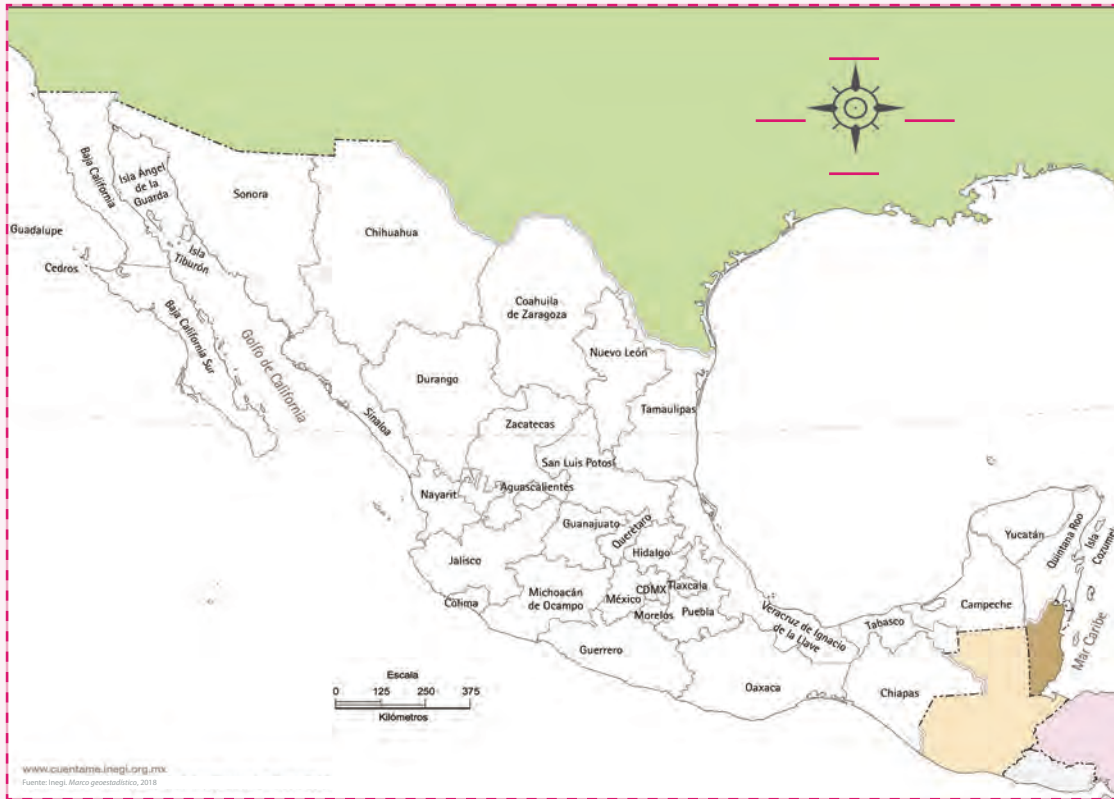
Baja California
Isla Ángel de la Guarda
Sonora
Guadalupe
Cedros
Isla Tiburón
Chihuahua
Baja California Sur
Golfo de California
Coahuila de Zaragoza
Nuevo León
Durango
Sinaloa
Tamaulipas
Zacatecas
San Luis Potosí
Nayarit
Aguascalientes
Guanajuato
Querétaro
Hidalgo
Jalisco
Michoacán de Ocampo
México
CDMX
Tlaxcala
Morelos
Puebla
Colima
Veracruz de Ignacio de la Llave
Tabasco
Campeche
Yucatán
Quintana Roo
Isla Cozumel
Mar Caribe
Guerrero
Oaxaca
Chiapas

Escala
0 125 250 375
Kilómetros

www.cuentame.inegi.org.mx
Fuente: Inegi. Marco geoestadístico, 2018